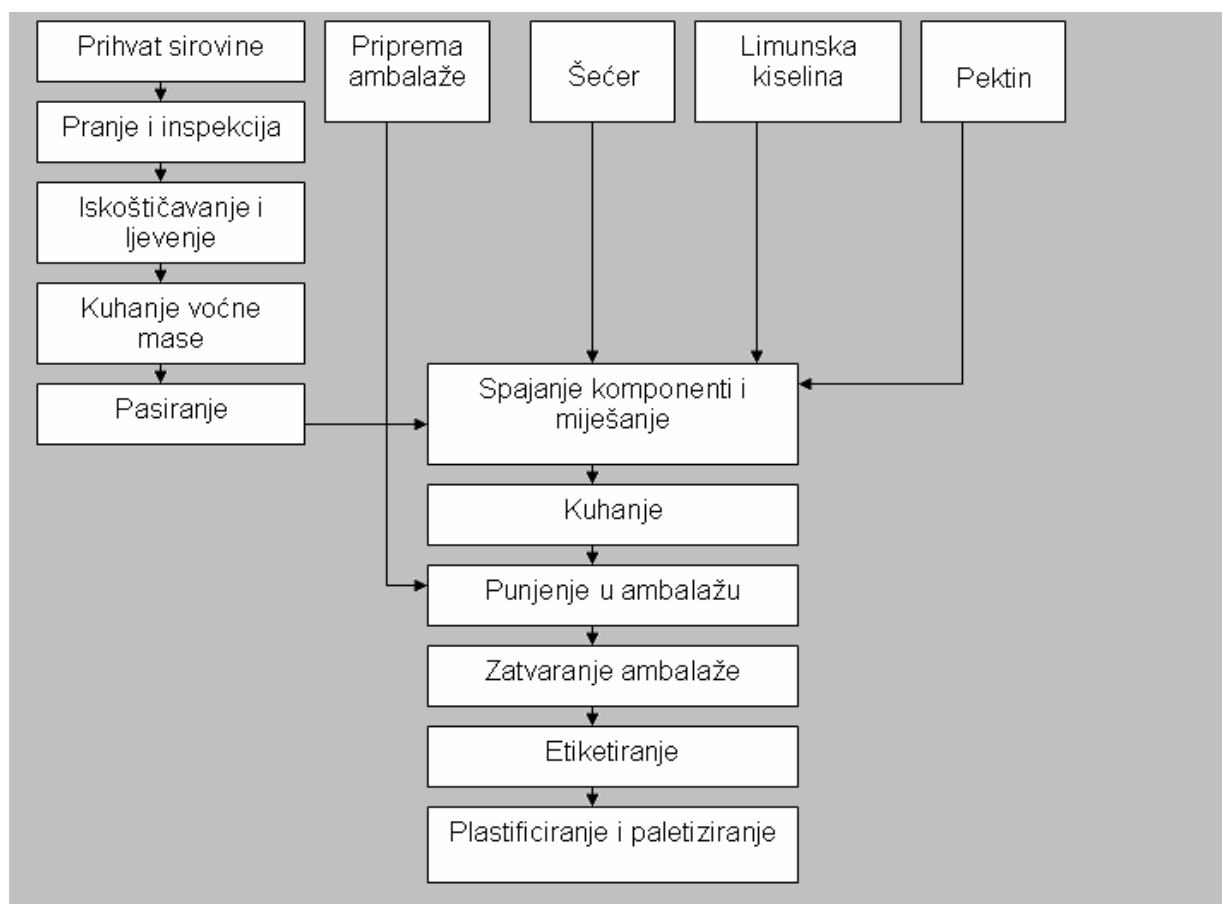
Prihvat sirovine

Pranje i inspekcija

Iskoštičavanje i ljevenje

Kuhanje voćne mase

Pasiranje

Priprema ambalaže

Šećer

Limunska kiselina

Pektin

Spajanje komponenti i miješanje

Kuhanje

Punjenje u ambalažu

Zatvaranje ambalaže

Etiketiranje

Plastificiranje i paletiziranje